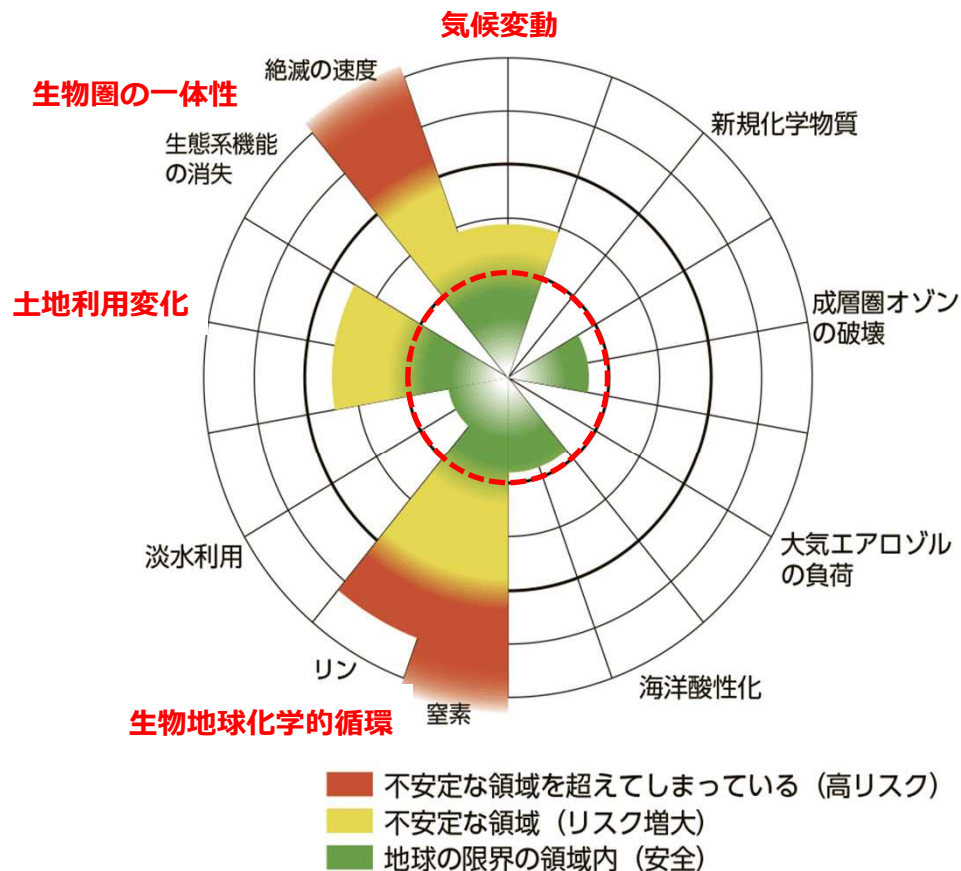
気候変動

絶滅の速度

生物圏の一体性

生態系機能の消失

新規化学物質

土地利用変化

成層圏オゾンの破壊

淡水利用

大気エアロゾルの負荷

リン

窒素

生物地球化学的循環

海洋酸性化

不安定な領域を超えてしまっている（高リスク）
不安定な領域（リスク増大）
地球の限界の領域内（安全）